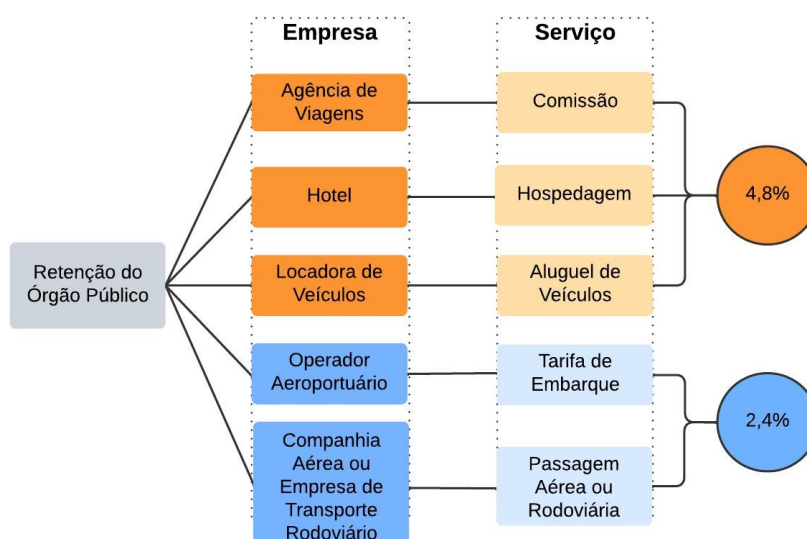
Empresa

Serviço

Retenção do Órgão Público

Agência de Viagens

Comissão

Hotel

Hospedagem

Locadora de Veículos

Aluguel de Veículos

4,8%

Operador Aeroportuário

Tarifa de Embarque

Companhia Aérea ou Empresa de Transporte Rodoviário

Passagem Aérea ou Rodoviária

2,4%